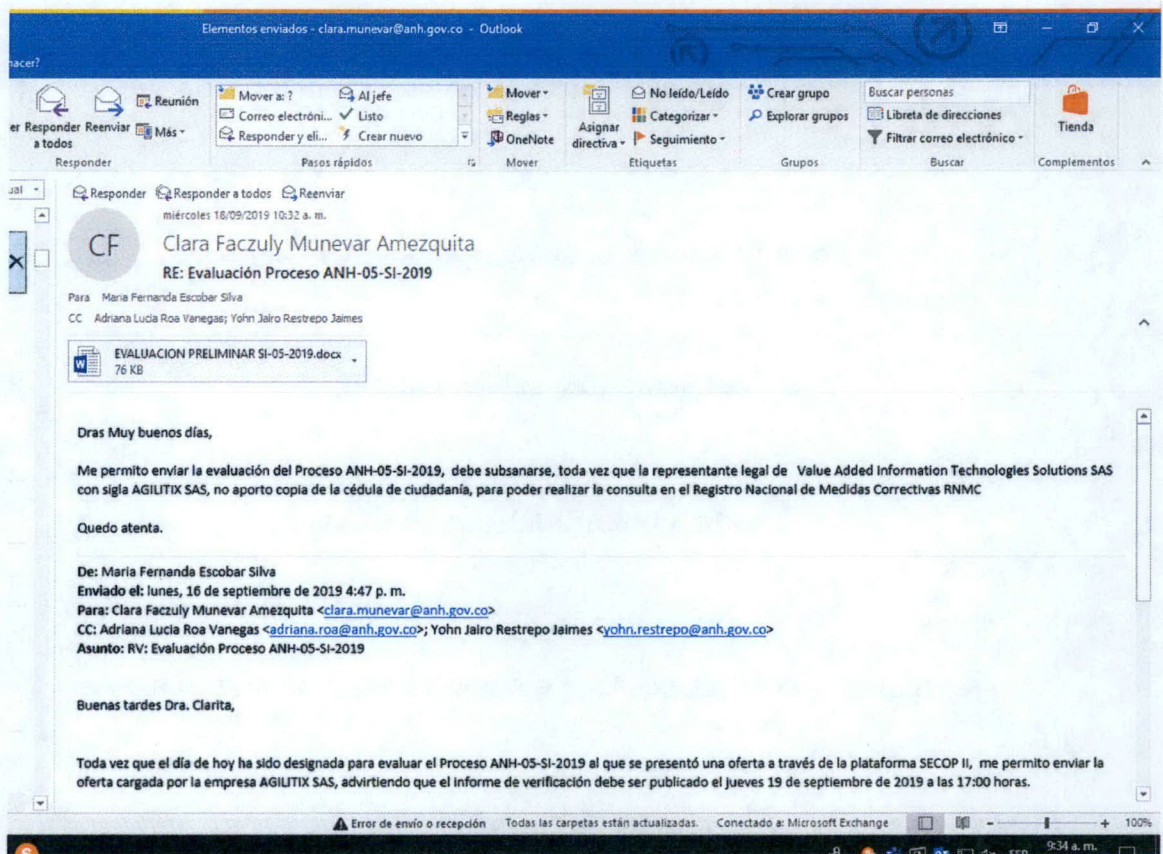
Elementos enviados - clara.munevar@anh.gov.co - Outlook

hacer?

er Responder a todos Reenviar Reunión Más
Responder

Mover a: ? Al jefe Correo electróni... Listo Responder y eli... Crear nuevo
Pasos rápidos

Mover Reglas OneNote
Mover

Asignar directiva No leído/Leído Categorizar Seguimiento
Etiquetas

Crear grupo Explorar grupos
Grupos

Buscar personas Libreta de direcciones Filtrar correo electrónico
Buscar

Tienda
Complementos

ual

Responder Responder a todos Reenviar
miércoles 18/09/2019 10:32 a. m.
CF
Clara Faczuly Munevar Amezquita
RE: Evaluación Proceso ANH-05-SI-2019
Para Maria Fernanda Escobar Silva
CC Adriana Lucia Roa Vanegas; Yohn Jairo Restrepo Jaimes

EVALUACION PRELIMINAR SI-05-2019.docx
76 KB

Dras Muy buenos días,

Me permito enviar la evaluación del Proceso ANH-05-SI-2019, debe subsanarse, toda vez que la representante legal de Value Added Information Technologies Solutions SAS con sigla AGILITIX SAS, no aporto copia de la cédula de ciudadanía, para poder realizar la consulta en el Registro Nacional de Medidas Correctivas RNMC

Quedo atenta.

De: Maria Fernanda Escobar Silva
Enviado el: lunes, 16 de septiembre de 2019 4:47 p. m.
Para: Clara Faczuly Munevar Amezquita <clara.munevar@anh.gov.co>
CC: Adriana Lucia Roa Vanegas <adriana.roa@anh.gov.co>; Yohn Jairo Restrepo Jaimes <yohn.restrepo@anh.gov.co>
Asunto: RV: Evaluación Proceso ANH-05-SI-2019

Buenas tardes Dra. Clarita,

Toda vez que el día de hoy ha sido designada para evaluar el Proceso ANH-05-SI-2019 al que se presentó una oferta a través de la plataforma SECOP II, me permito enviar la oferta cargada por la empresa AGILITIX SAS, advirtiendo que el informe de verificación debe ser publicado el jueves 19 de septiembre de 2019 a las 17:00 horas.

Error de envío o recepción Todas las carpetas están actualizadas. Conectado a: Microsoft Exchange 100%

9:34 a. m.